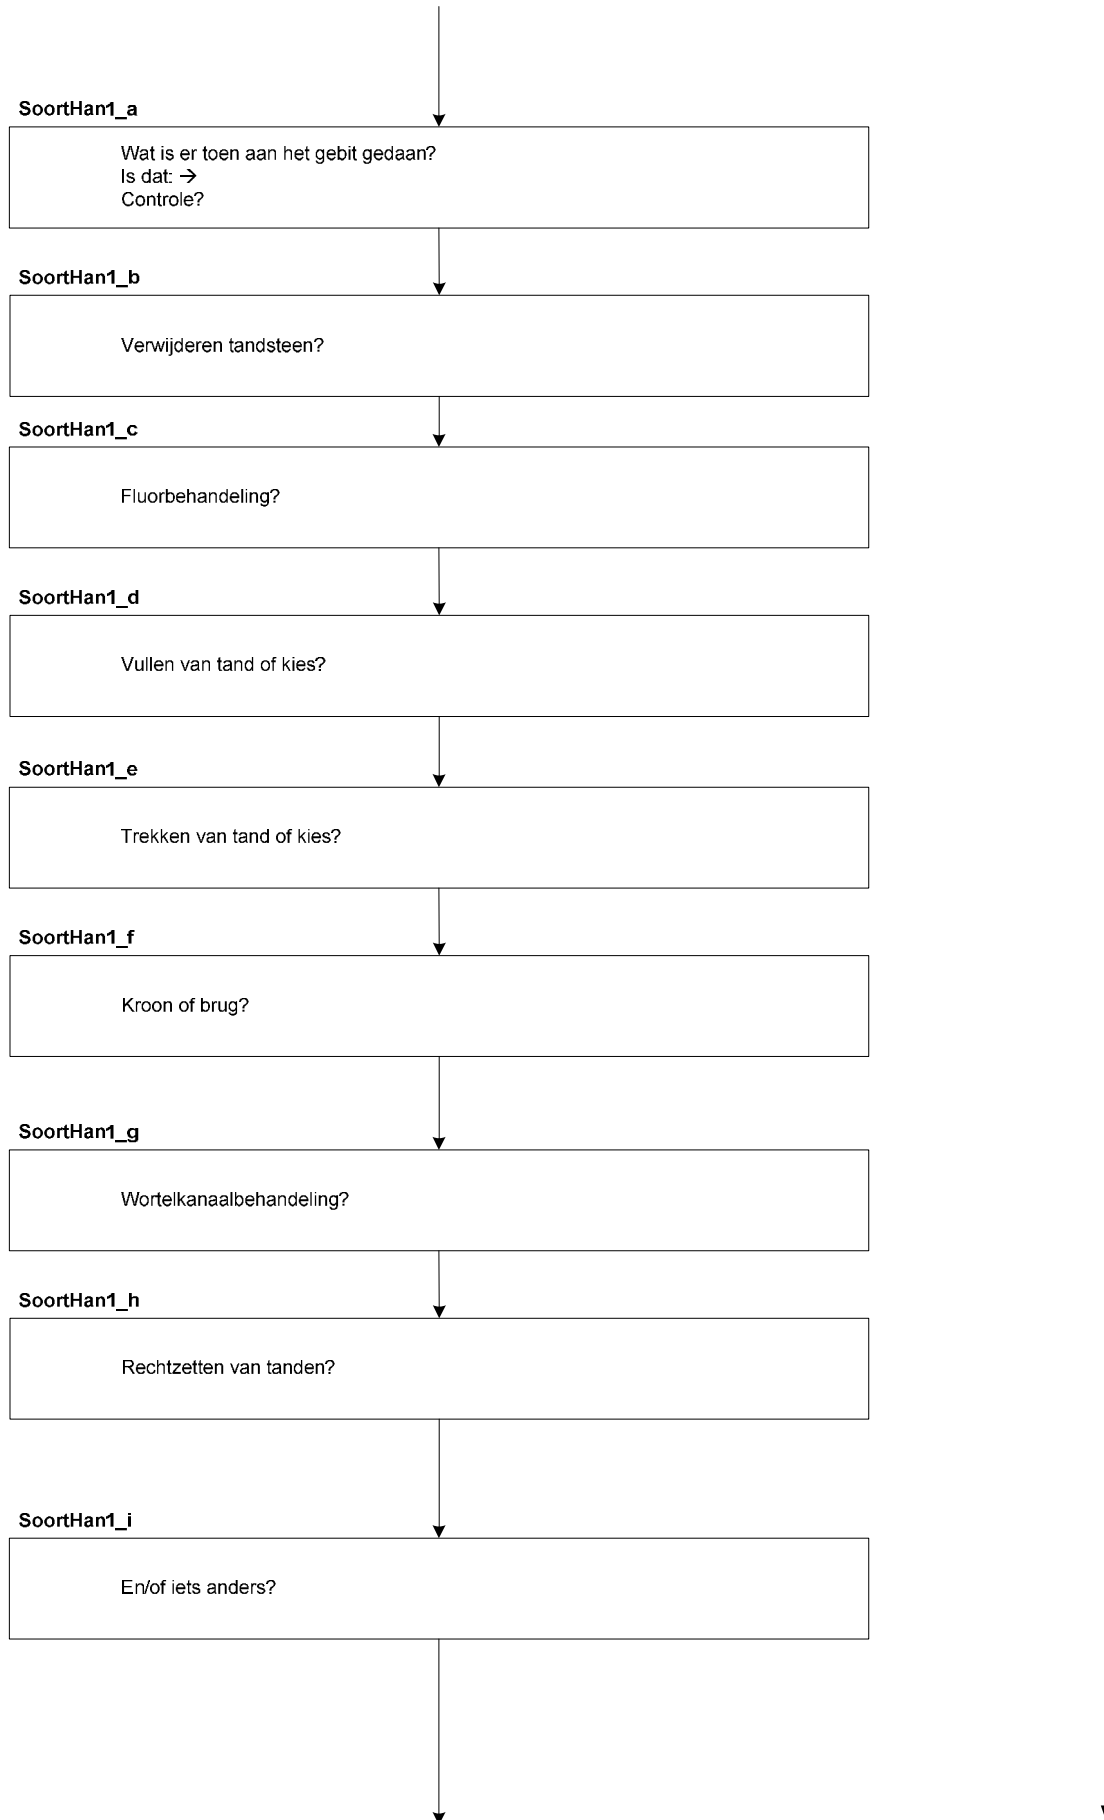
SoortHan1_a

Wat is er toen aan het gebit gedaan?
Is dat: →
Controle?

SoortHan1_b

Verwijderen tandsteen?

SoortHan1_c

Fluorbehandeling?

SoortHan1_d

Vullen van tand of kies?

SoortHan1_e

Trekken van tand of kies?

SoortHan1_f

Kroon of brug?

SoortHan1_g

Wortelkanaalbehandeling?

SoortHan1_h

Rechtzetten van tanden?

SoortHan1_i

En/of iets anders?

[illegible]